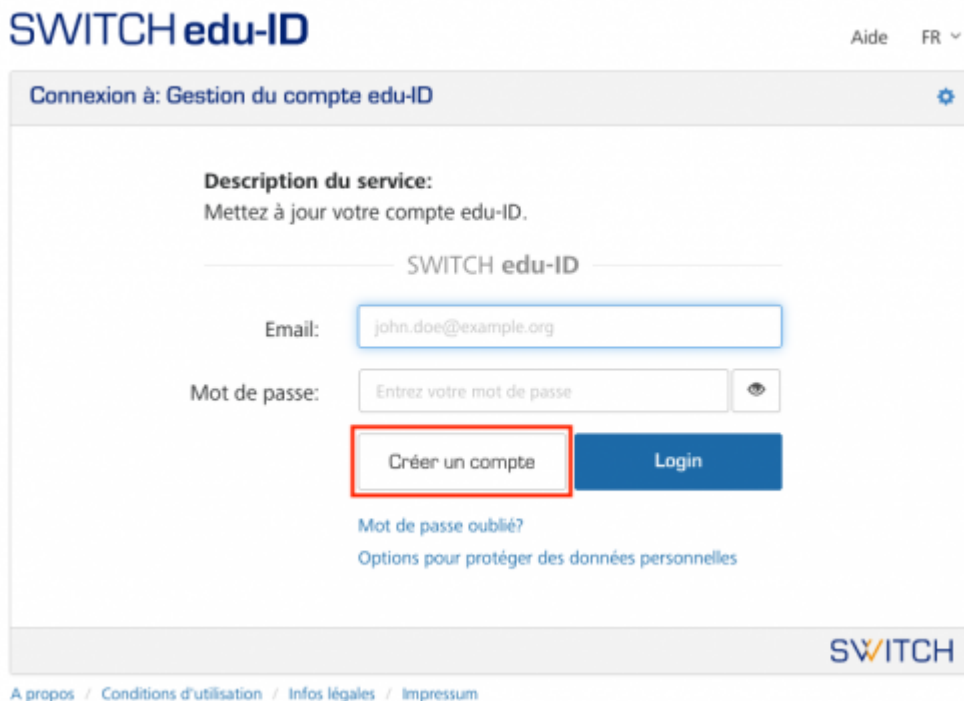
SWITCH edu-ID

Aide FR

Connexion à: Gestion du compte edu-ID

Description du service:
Mettez à jour votre compte edu-ID.

SWITCH edu-ID

Email: john.doe@example.org

Mot de passe: Entrez votre mot de passe

Créer un compte

Login

Mot de passe oublié?

Options pour protéger des données personnelles

SWITCH

A propos / Conditions d'utilisation / Infos légales / Impressum